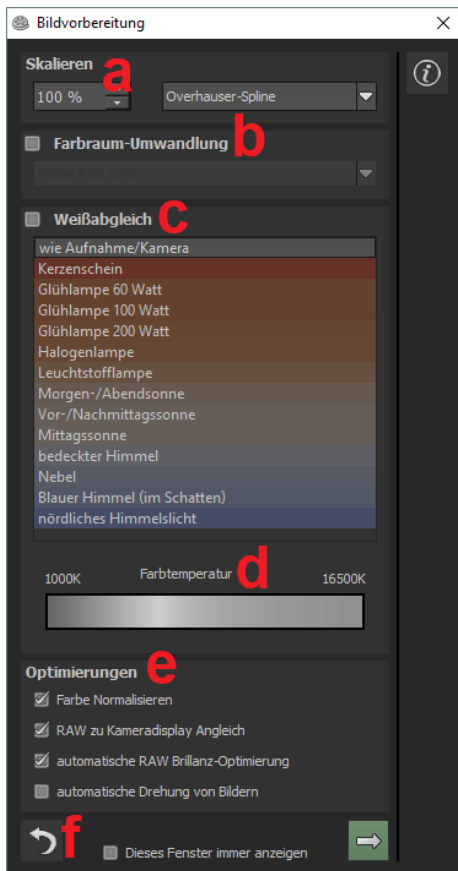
Bildvorbereitung

Skalieren a

100 %

Overhauser-Spline

Farbraum-Umwandlung b

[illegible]

Weißabgleich c

wie Aufnahme/Kamera
Kerzenschein
Glühlampe 60 Watt
Glühlampe 100 Watt
Glühlampe 200 Watt
Halogenlampe
Leuchtstofflampe
Morgen-/Abendsonne
Vor-/Nachmittagssonne
Mittagssonne
bedeckter Himmel
Nebel
Blauer Himmel (im Schatten)
nördliches Himmelslicht

1000K Farbtemperatur d 16500K

Optimierungen e

Farbe Normalisieren
RAW zu Kameradisplay Angleich
automatische RAW Brillanz-Optimierung
automatische Drehung von Bildern

f

Dieses Fenster immer anzeigen